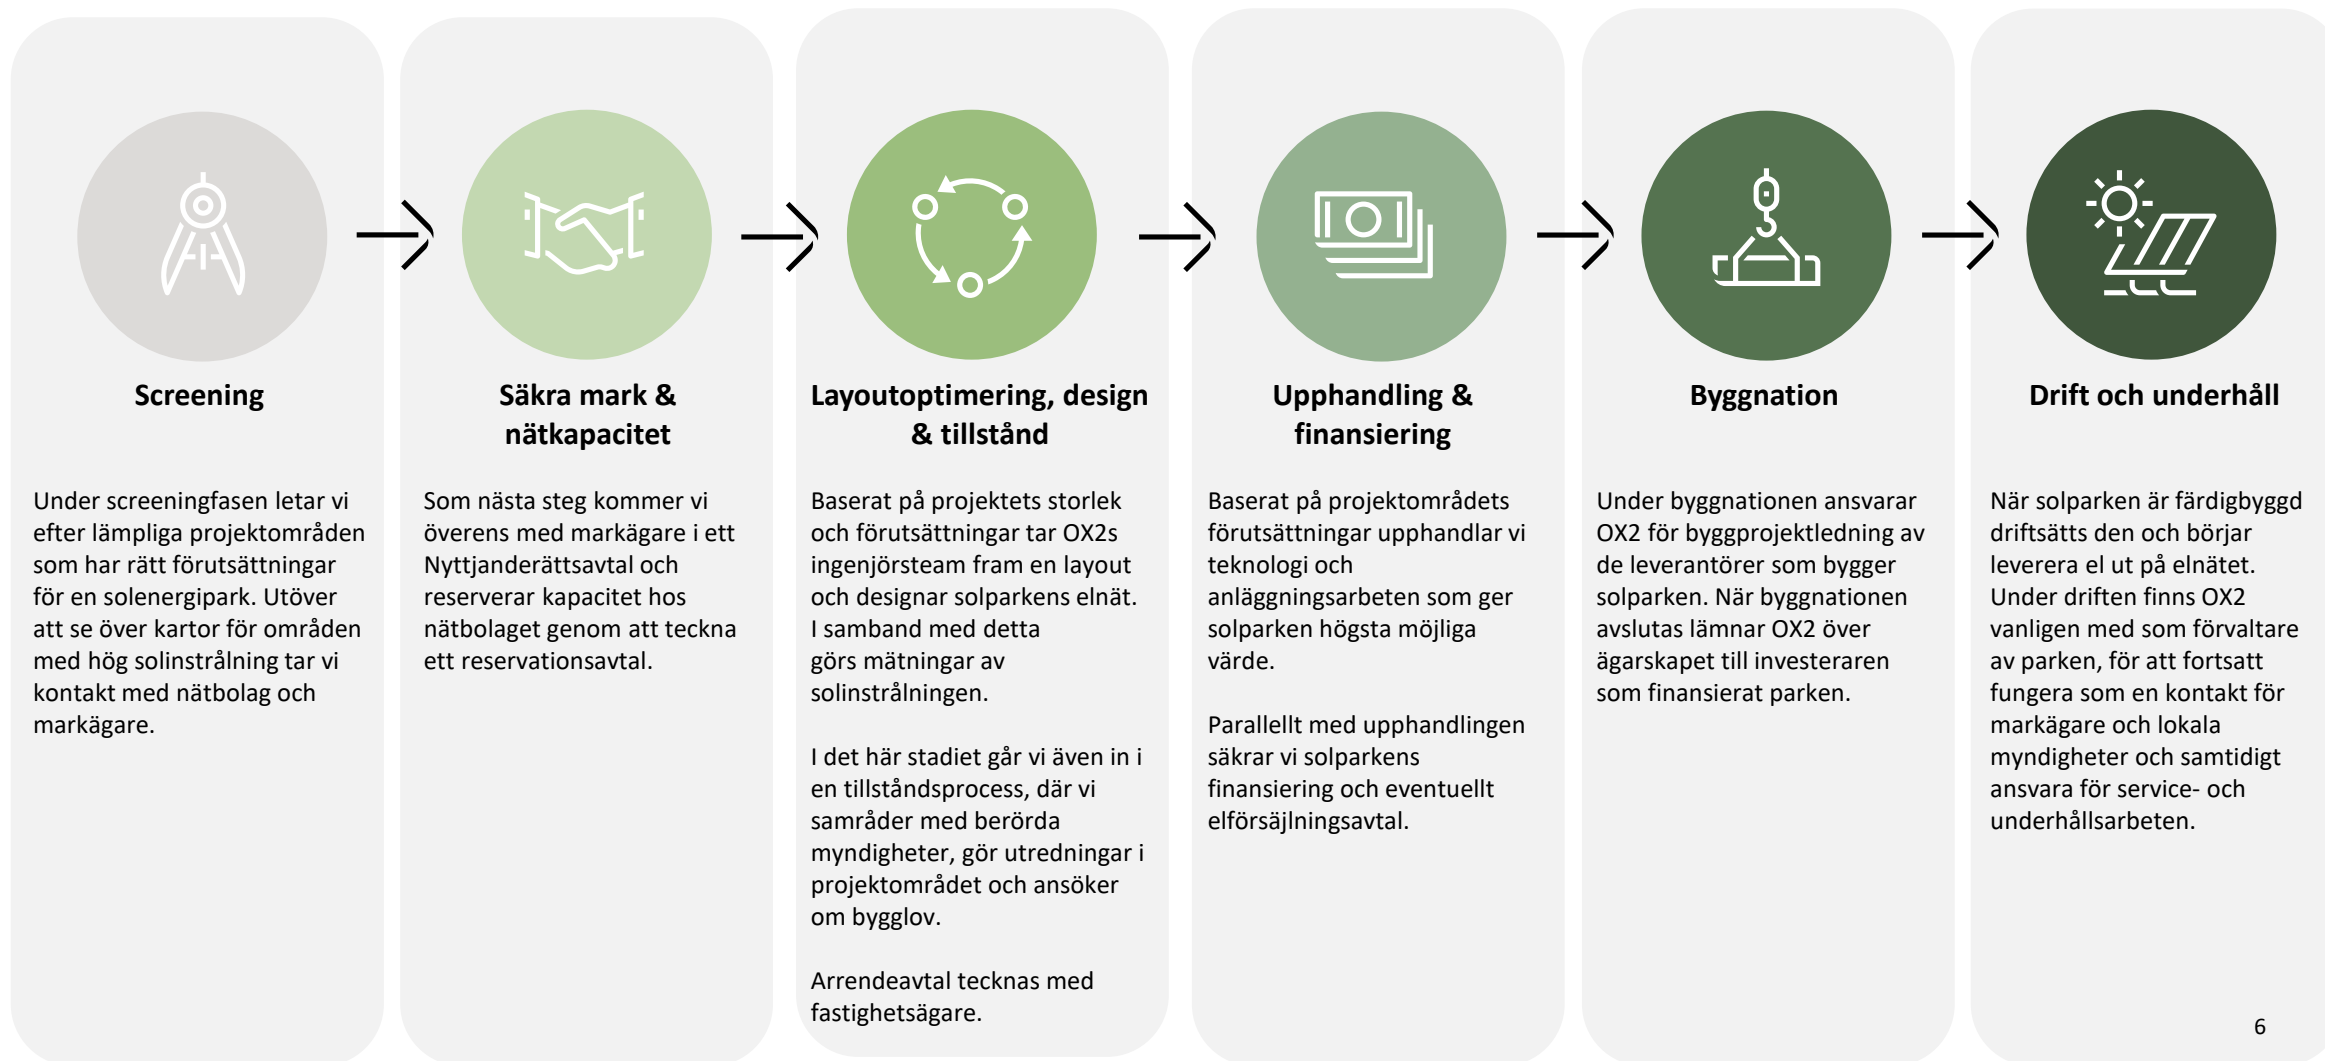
Screening

Under screeningfasen letar vi efter lämpliga projektområden som har rätt förutsättningar för en solenergipark. Utöver att se över kartor för områden med hög solinstrålning tar vi kontakt med nätbolag och markägare.

Säkra mark & nätkapacitet

Som nästa steg kommer vi överens med markägare i ett Nyttjanderättsavtal och reserverar kapacitet hos nätbolaget genom att teckna ett reservationsavtal.

Layoutoptimering, design & tillstånd

Baserat på projektets storlek och förutsättningar tar OX2s ingenjörsteam fram en layout och designar solparkens elnät. I samband med detta görs mätningar av solinstrålningen.

I det här stadiet går vi även in i en tillståndsprocess, där vi samråder med berörda myndigheter, gör utredningar i projektområdet och ansöker om bygglov.

Arrendeavtal tecknas med fastighetsägare.

Upphandling & finansiering

Baserat på projektområdets förutsättningar upphandlar vi teknologi och anläggningsarbeten som ger solparken högsta möjliga värde.

Parallellt med upphandlingen säkrar vi solparkens finansiering och eventuellt elförsäljningsavtal.

Byggnation

Under byggnationen ansvarar OX2 för byggprojektledning av de leverantörer som bygger solparken. När byggnationen avslutas lämnar OX2 över ägarskapet till investeraren som finansierat parken.

Drift och underhåll

När solparken är färdigbyggd driftsätts den och börjar leverera el ut på elnätet. Under driften finns OX2 vanligen med som förvaltare av parken, för att fortsatt fungera som en kontakt för markägare och lokala myndigheter och samtidigt ansvara för service- och underhållsarbeten.

6